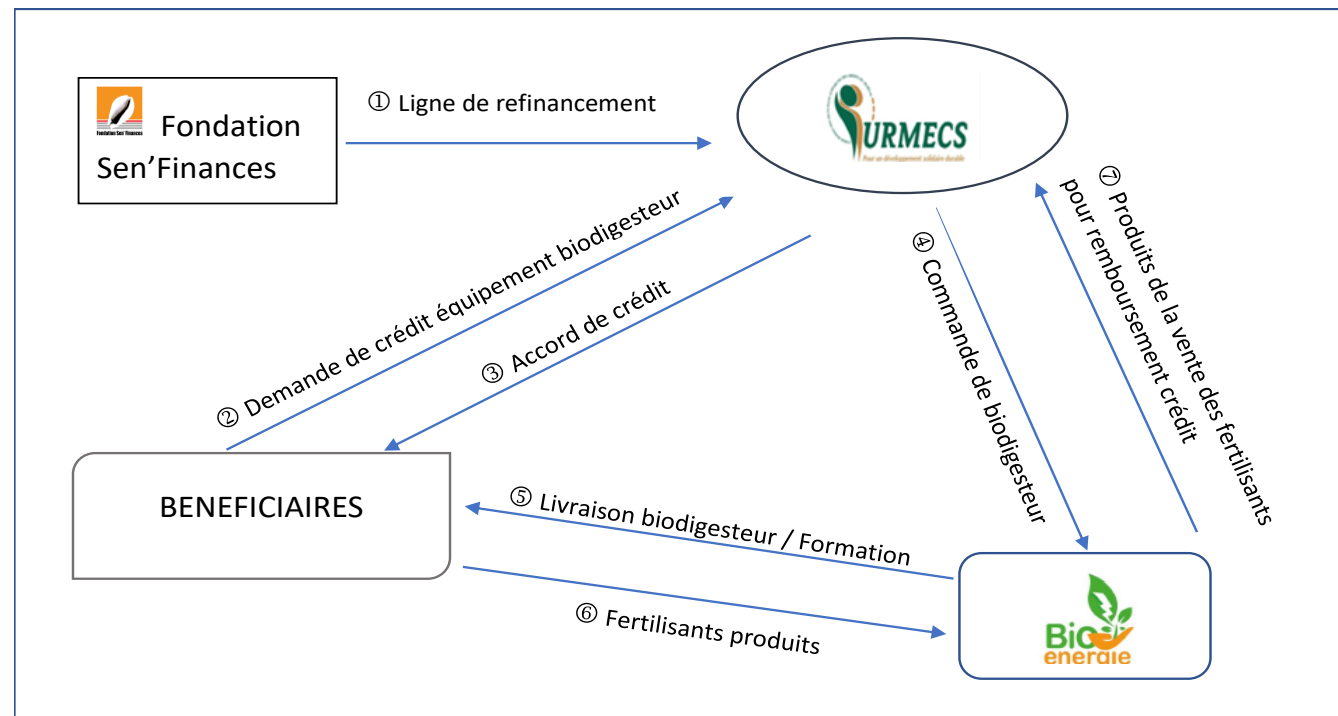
Fondation Sen Finances

Fondation Sen'Finances

① Ligne de refinancement

URMECS

Pour un développement solidaire durable

② Demande de crédit équipement biodigesteur

③ Accord de crédit

④ Commande de biodigesteur

⑦ Produits de la vente des fertilisants pour remboursement crédit

BENEFICIAIRES

⑤ Livraison biodigesteur / Formation

⑥ Fertilisants produits

Bio energie